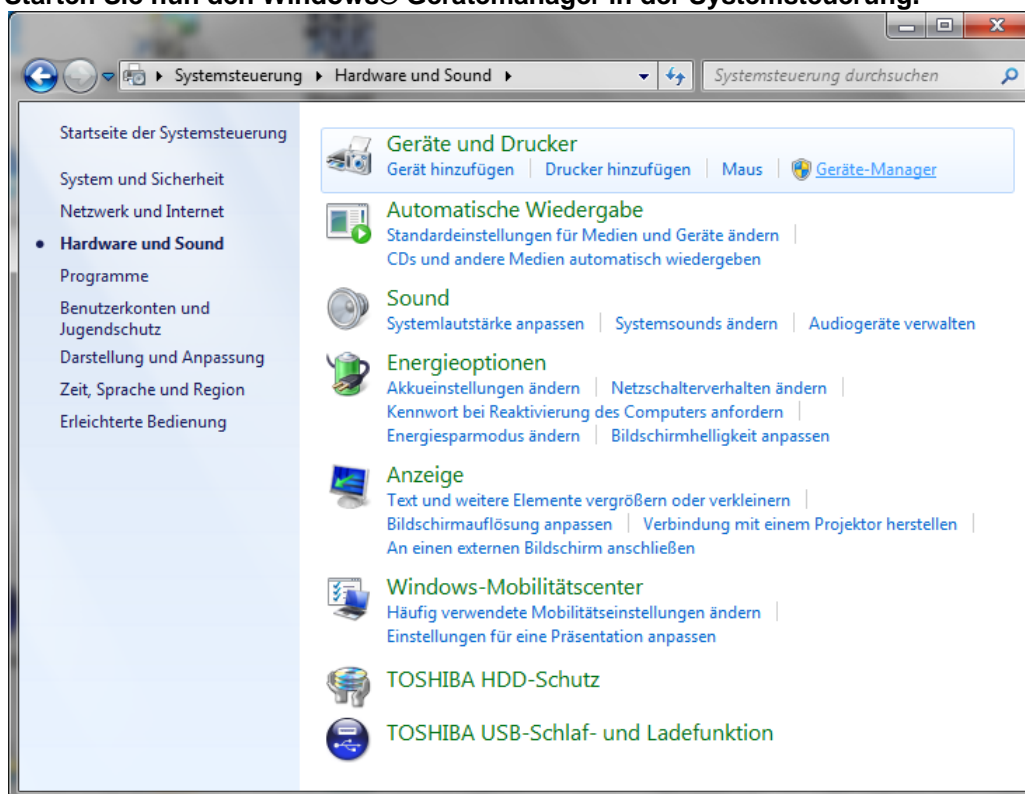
Starten Sie nun den Windows© Gerätemanager in der Systemsteuerung.

Systemsteuerung ▸ Hardware und Sound ▸

Systemsteuerung durchsuchen

Startseite der Systemsteuerung

System und Sicherheit

Netzwerk und Internet

• Hardware und Sound

Programme

Benutzerkonten und Jugendschutz

Darstellung und Anpassung

Zeit, Sprache und Region

Erleichterte Bedienung

Geräte und Drucker
Gerät hinzufügen | Drucker hinzufügen | Maus | Geräte-Manager

Automatische Wiedergabe
Standardeinstellungen für Medien und Geräte ändern |
CDs und andere Medien automatisch wiedergeben

Sound
Systemlautstärke anpassen | Systemsounds ändern | Audiogeräte verwalten

Energieoptionen
Akkueinstellungen ändern | Netzschalterverhalten ändern |
Kennwort bei Reaktivierung des Computers anfordern |
Energiesparmodus ändern | Bildschirmhelligkeit anpassen

Anzeige
Text und weitere Elemente vergrößern oder verkleinern |
Bildschirmauflösung anpassen | Verbindung mit einem Projektor herstellen |
An einen externen Bildschirm anschließen

Windows-Mobilitätscenter
Häufig verwendete Mobilitätseinstellungen ändern |
Einstellungen für eine Präsentation anpassen

TOSHIBA HDD-Schutz

TOSHIBA USB-Schlaf- und Ladefunktion